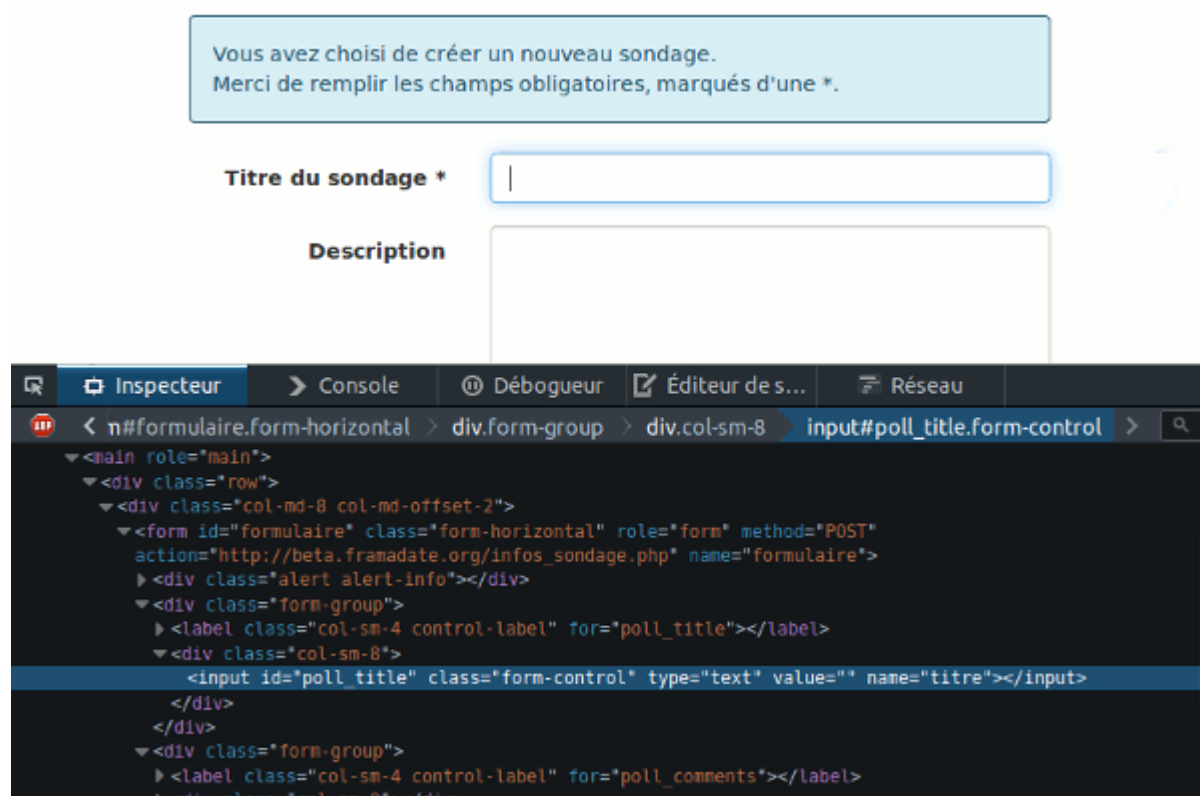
Vous avez choisi de créer un nouveau sondage.
Merci de remplir les champs obligatoires, marqués d'une *.

Titre du sondage *

Description

Inspecteur | Console | Débogueur | Éditeur de s... | Réseau

m#formulaire.form-horizontal > div.form-group > div.col-sm-8 > input#poll_title.form-control

<main role="main">
<div class="row">
<div class="col-md-8 col-md-offset-2">
<form id="formulaire" class="form-horizontal" role="form" method="POST" action="http://beta.framadate.org/infos_sondage.php" name="formulaire">
<div class="alert alert-info"></div>
<div class="form-group">
<label class="col-sm-4 control-label" for="poll_title"></label>
<div class="col-sm-8">
<input id="poll_title" class="form-control" type="text" value="" name="titre"></input>
</div>
</div>
<div class="form-group">
<label class="col-sm-4 control-label" for="poll_comments"></label>
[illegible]